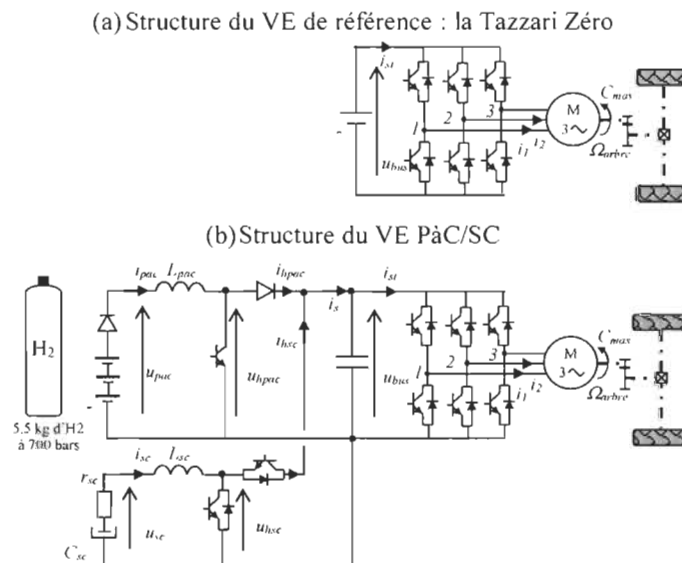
(a) Structure du VE de référence : la Tazzari Zéro

$i_{st}$

$u_{bus}$

1

2

3

$i_1$

$i_2$

M

$3\sim$

$C_{max}$

$\Omega_{arbre}$

(b) Structure du VE PàC/SC

H$_2$

5.5 kg d'H2 à 700 bars

$i_{pac}$

$L_{pac}$

$u_{pac}$

$u_{hpac}$

$i_{hpac}$

$i_{hsc}$

$i_s$

$i_{st}$

$u_{bus}$

1

2

3

$i_1$

$i_2$

M

$3\sim$

$C_{max}$

$\Omega_{arbre}$

$i_{sc}$

$L_{sc}$

$r_{sc}$

$u_{sc}$

$u_{hsc}$

$C_{sc}$